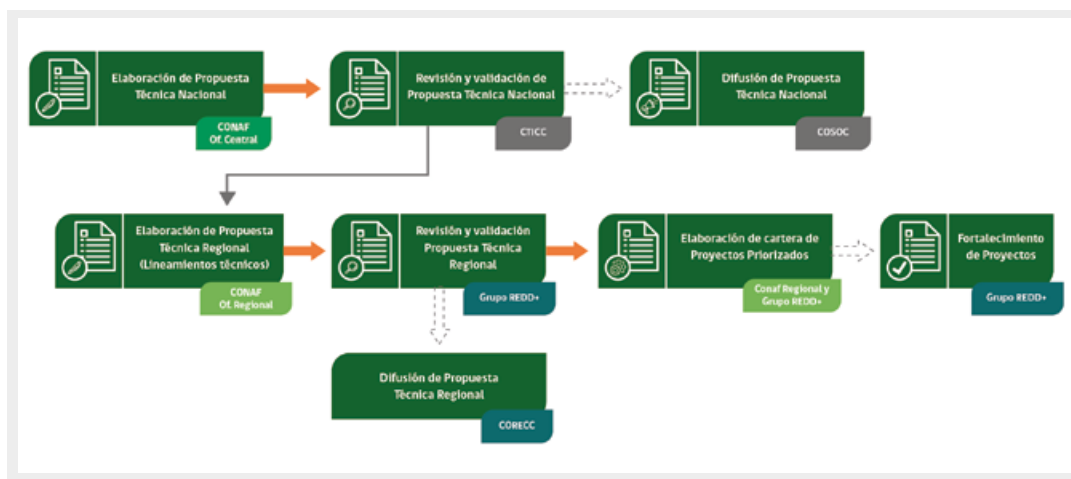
Elaboración de Propuesta Técnica Nacional

CONAF Of. Central

Revisión y validación de Propuesta Técnica Nacional

CTICC

Difusión de Propuesta Técnica Nacional

COSOC

Elaboración de Propuesta Técnica Regional (Lineamientos técnicos)

CONAF Of. Regional

Revisión y validación Propuesta Técnica Regional

Grupo REDD+

Elaboración de cartera de Proyectos Priorizados

Conaf Regional y Grupo REDD+

Fortalecimiento de Proyectos

Grupo REDD+

Difusión de Propuesta Técnica Regional

CORECC